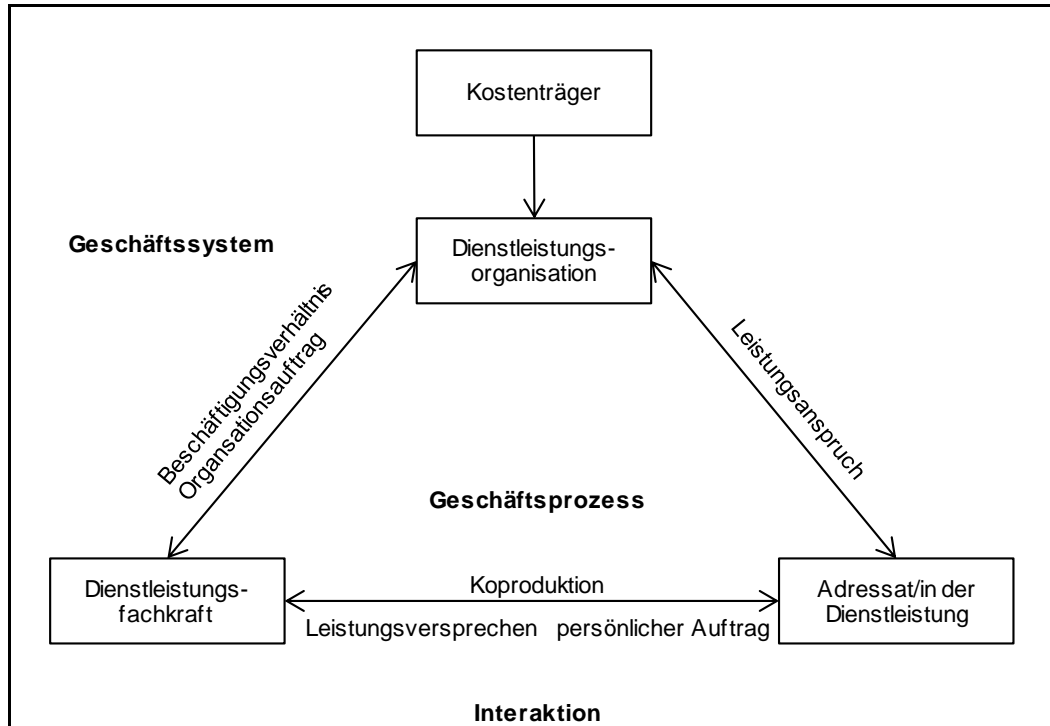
Kostenträger

Geschäftssystem

Dienstleistungsorganisation

Beschäftigungsverhältnis
Organsationsauftrag

Leistungsanspruch

Geschäftsprozess

Dienstleistungsfachkraft

Koproduktion

Adressat/in der Dienstleistung

Leistungsversprechen persönlicher Auftrag

Interaktion